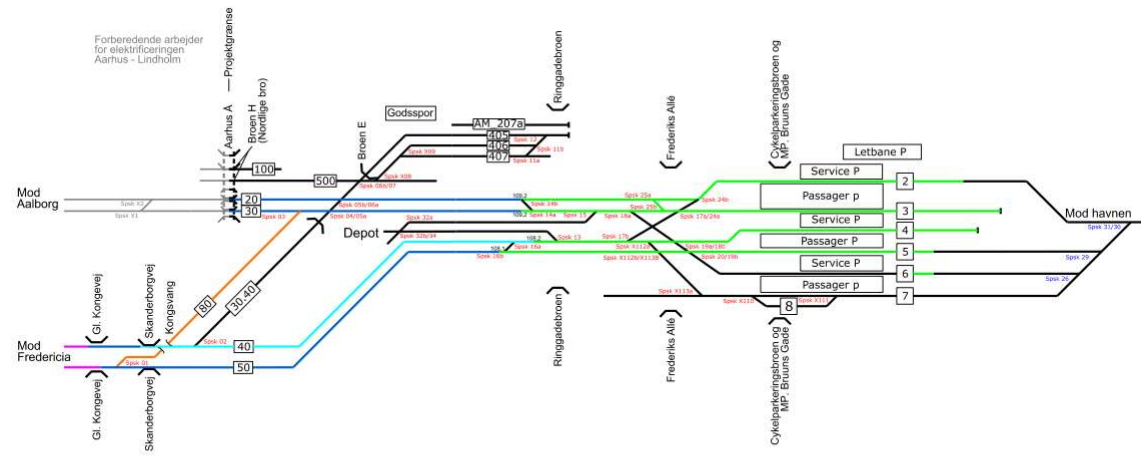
Forberedende arbejder for elektrificeringen Aarhus - Lindholm

Projektgrænse

Aarhus Å

Broen H (Nordlige bro)

Broen E

Godsspor

AM 207a

405

406

407

Ringgadebroen

Frederiks Allé

Cykelparkeringsbroen og MP. Bruuns Gade

Letbane P

100

500

Mod Aalborg

Spsk X2

Spsk X1

20

30

Spsk 03

Spsk X09

Spsk X08

Spsk 08b/07

Spsk 05b/06a

Spsk 04/05a

Spsk 12

Spsk 11b

Spsk 11a

108.2

Spsk 14b

Spsk 14a

Spsk 15

Spsk 16a

Spsk 25a

Spsk 25b

Spsk 24b

Spsk 17a/24a

Service P

2

Passager p

3

Service P

4

Passager P

5

Service P

6

Passager p

7

Mod havnen

Spsk 31/30

Spsk 29

Spsk 26

Depot

Spsk 32a

Spsk 32b/34

108.2

Spsk 13

Spsk 17b

108.1

Spsk 16a

Spsk 16b

Spsk X112a

Spsk X112b/X113b

Spsk 19a/18b

Spsk 20/19b

Spsk X113a

Spsk X115

Spsk X117

8

80

30,40

Gl. Kongevej

Skanderborgvej

Kongsvang

Mod Fredericia

Spsk 02

40

Spsk 01

50

Gl. Kongevej

Skanderborgvej

Ringgadebroen

Frederiks Allé

Cykelparkeringsbroen og MP. Bruuns Gade